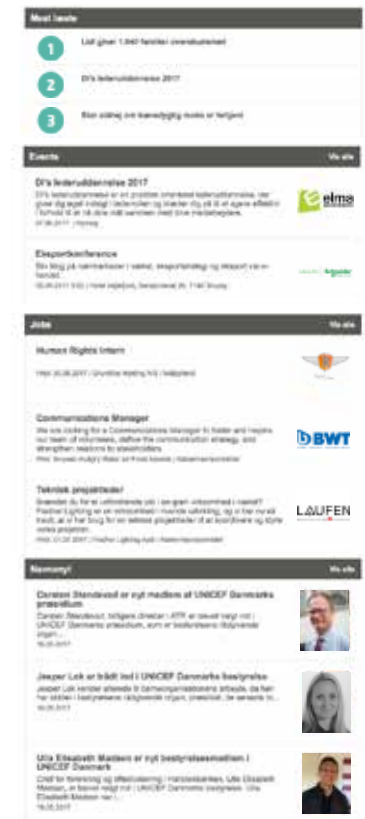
Mest læste

1 Lidl giver 1.840 familier overskudsmad

2 DI's lederuddannelse 2017

3 Stor stilhed om bæredygtig mode er farligt

Events Vis alle

DI's lederuddannelse 2017
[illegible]

Eksportkonference
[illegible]

Jobs Vis alle

Human Rights Intern
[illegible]

Communications Manager
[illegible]

Teknisk projektleder
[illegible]

LAUFEN

BWT

Navnenyt Vis alle

Carsten Steendevad er nyt medlem af UNICEF Danmarks præsidium
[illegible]

Jesper Lok er trådt ind i UNICEF Danmarks bestyrelse
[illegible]

Ulla Elisabeth Madsen er nyt bestyrelsesmedlem i UNICEF Danmark
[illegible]